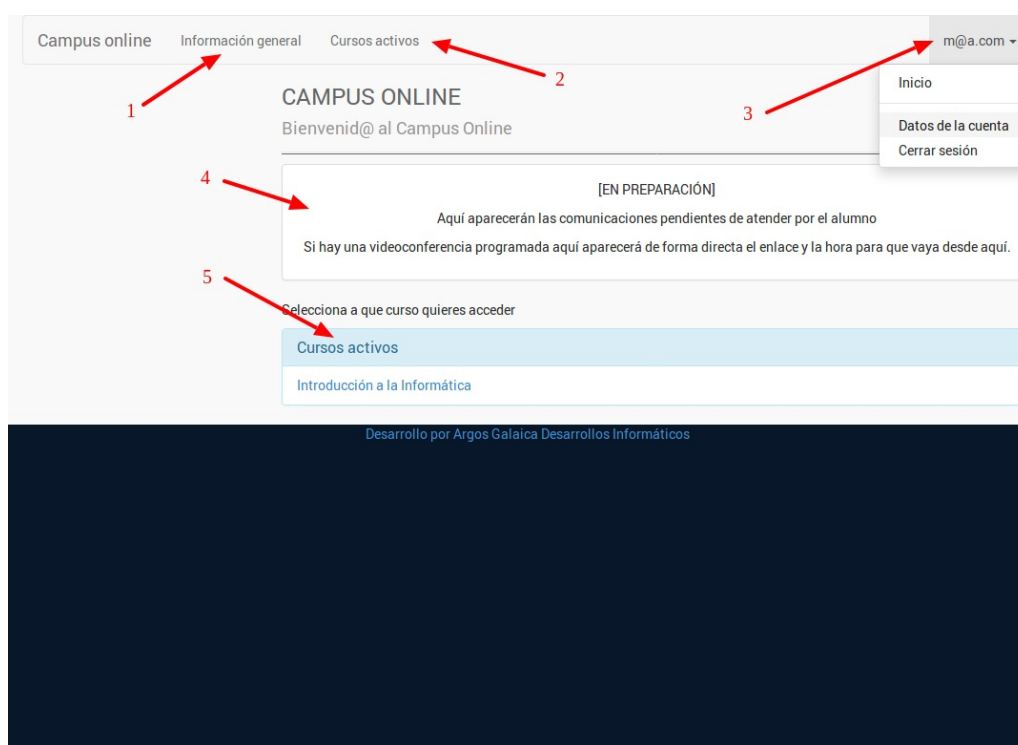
Campus online Información general Cursos activos m@a.com

1 2 3

Inicio

Datos de la cuenta

Cerrar sesión

CAMPUS ONLINE

Bienvenid@ al Campus Online

4

[EN PREPARACIÓN]

Aquí aparecerán las comunicaciones pendientes de atender por el alumno

Si hay una videoconferencia programada aquí aparecerá de forma directa el enlace y la hora para que vaya desde aquí.

5

Selecciona a que curso quieres acceder

Cursos activos

Introducción a la Informática

Desarrollo por Argos Galaica Desarrollos Informáticos